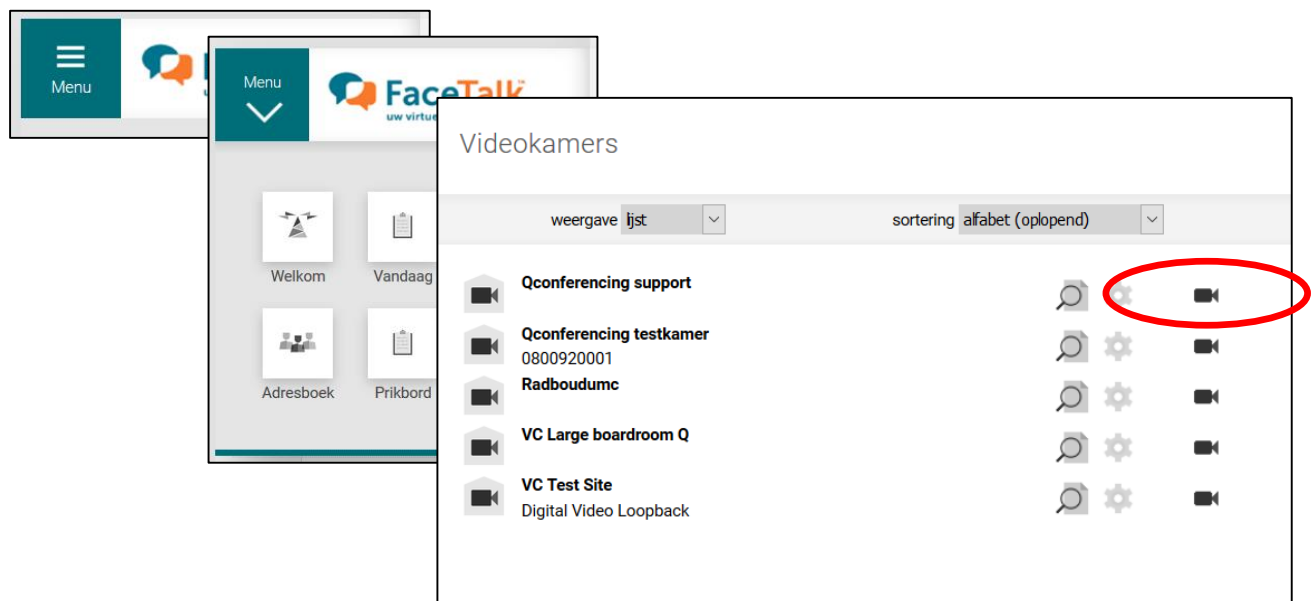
Menu

Menu

FaceTalk
uw virtue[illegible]

Welkom
Vandaag
Adresboek
Prikbord

Videokamers

weergave lijst
sortering alfabet (oplopend)

Qconferencing support

Qconferencing testkamer
0800920001

Radboudumc

VC Large boardroom Q

VC Test Site
Digital Video Loopback